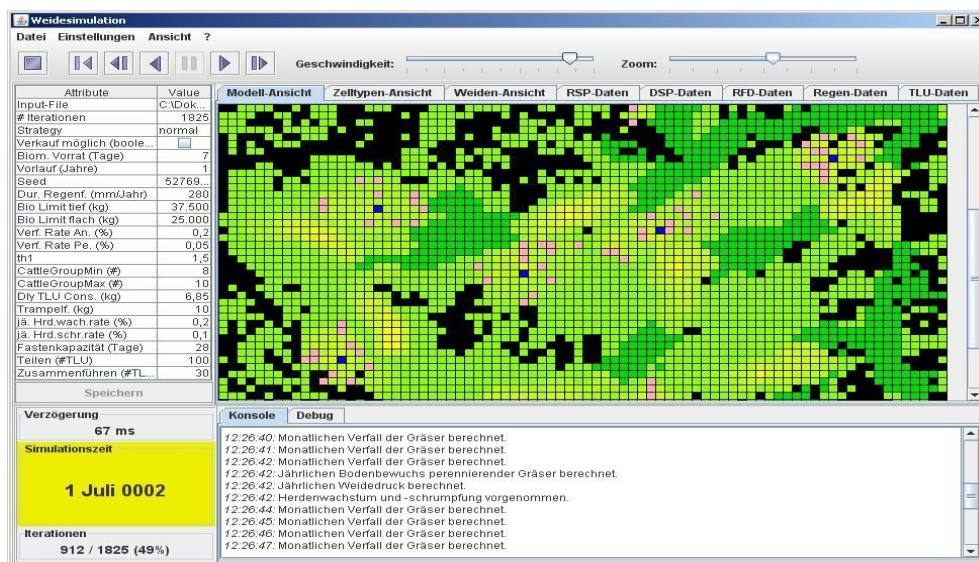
Weidesimulation

Datei Einstellungen Ansicht ?

Geschwindigkeit: Zoom:

| Attribute | Value |
|---|---|
| Input-File | C:\Dok... |
| # Iterationen | 1825 |
| Strategy | normal |
| Verkauf möglich (boole... | |
| Biom. Vorrat (Tage) | 7 |
| Vorlauf (Jahre) | 1 |
| Seed | 52769... |
| Dur. Regenf. (mm/Jahr) | 280 |
| Bio Limit tief (kg) | 37.500 |
| Bio Limit flach (kg) | 25.000 |
| Verf. Rate An. (%) | 0,2 |
| Verf. Rate Pe. (%) | 0,05 |
| th1 | 1,5 |
| CattleGroupMin (#) | 8 |
| CattleGroupMax (#) | 10 |
| Dly TLU Cons. (kg) | 6,85 |
| Trampelf. (kg) | 10 |
| jä. Hrd.wach.rate (%) | 0,2 |
| jä. Hrd.schr.rate (%) | 0,1 |
| Fastenkapazität (Tage) | 28 |
| Teilen (#TLU) | 100 |
| Zusammenführen (#TL... | 30 |

Speichern

Verzögerung
67 ms

Simulationszeit
1 Juli 0002

Iterationen
912 / 1825 (49%)

Modell-Ansicht Zelltypen-Ansicht Weiden-Ansicht RSP-Daten DSP-Daten RFD-Daten Regen-Daten TLU-Daten

Konsole Debug

12:26:40: Monatlichen Verfall der Gräser berechnet.
12:26:41: Monatlichen Verfall der Gräser berechnet.
12:26:42: Monatlichen Verfall der Gräser berechnet.
12:26:42: Jährlichen Bodenbewuchs perennierender Gräser berechnet.
12:26:42: Jährlichen Weidedruck berechnet.
12:26:42: Herdenwachstum und -schrumpfung vorgenommen.
12:26:44: Monatlichen Verfall der Gräser berechnet.
12:26:45: Monatlichen Verfall der Gräser berechnet.
12:26:46: Monatlichen Verfall der Gräser berechnet.
12:26:47: Monatlichen Verfall der Gräser berechnet.